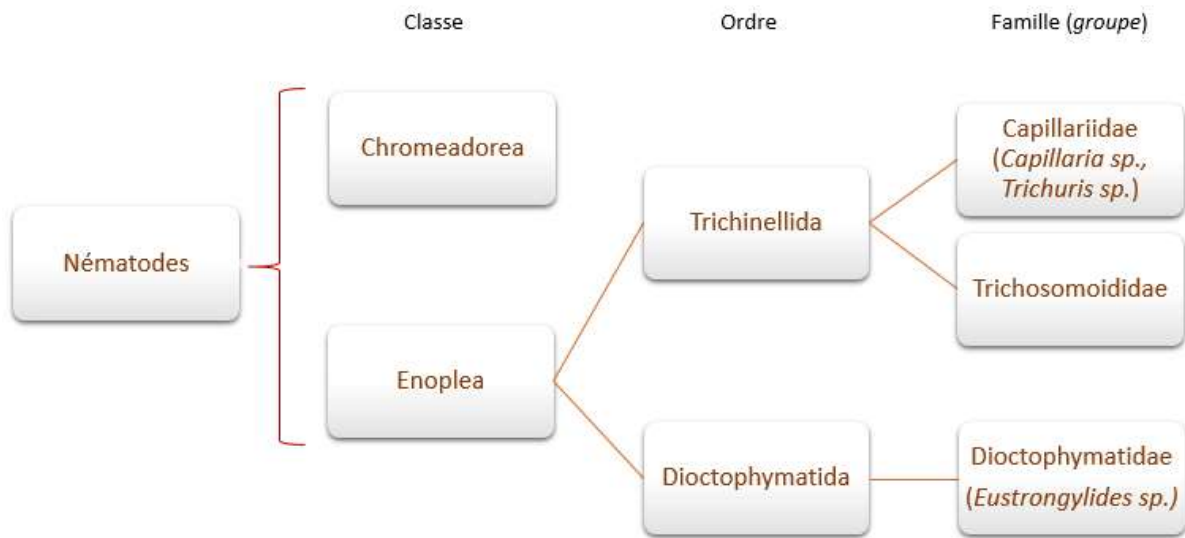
Classe

Ordre

Famille (groupe)

Nématodes

Chromeadorea

Enoplea

Trichinellida

Dioctophymatida

Capillariidae (Capillaria sp., Trichuris sp.)

Trichosomoididae

Dioctophymatidae (Eustrongylides sp.)